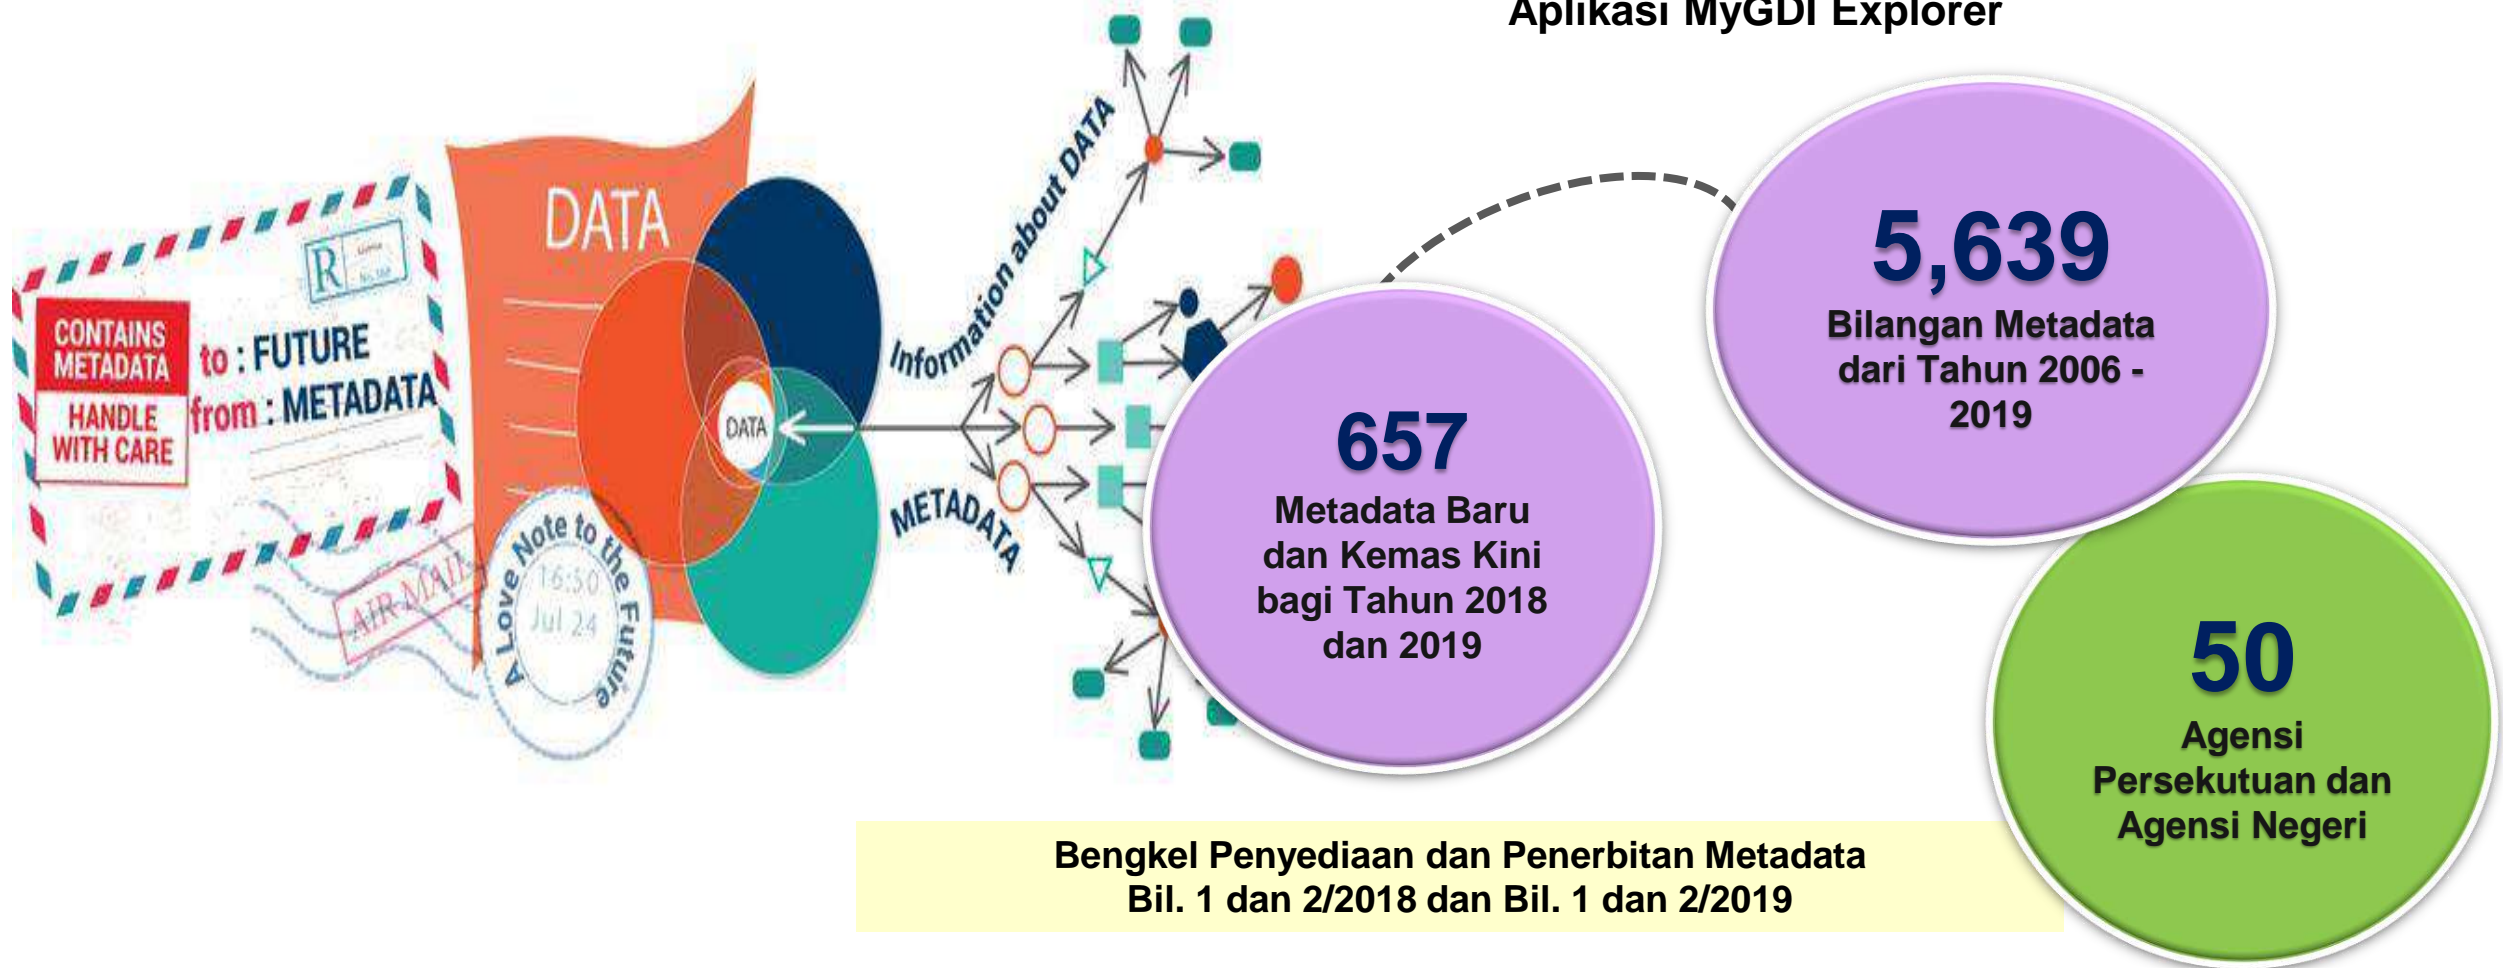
Aplikasi MyGDI Explorer

CONTAINS METADATA

HANDLE WITH CARE

to : FUTURE
from : METADATA

AIR MAIL

A Love Note to the Future
16:30
Jul 24

DATA

DATA

Information about DATA

METADATA

657
Metadata Baru dan Kemas Kini bagi Tahun 2018 dan 2019

5,639
Bilangan Metadata dari Tahun 2006 - 2019

50
Agensi Persekutuan dan Agensi Negeri

Bengkel Penyediaan dan Penerbitan Metadata
Bil. 1 dan 2/2018 dan Bil. 1 dan 2/2019